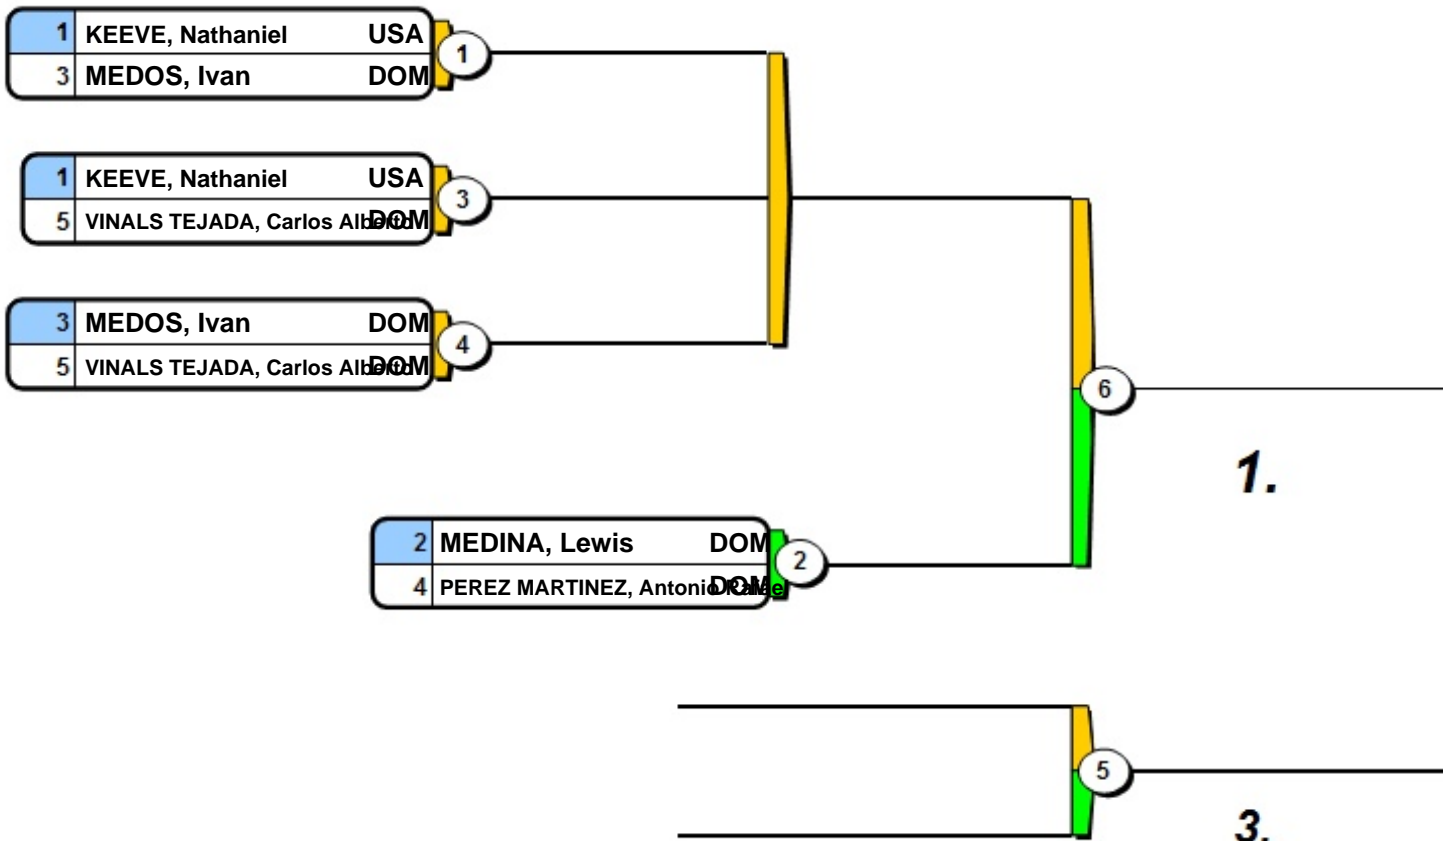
1 KEEVE, Nathaniel USA
3 MEDOS, Ivan DOM
1

1 KEEVE, Nathaniel USA
5 VINALS TEJADA, Carlos Alberto DOM
3

3 MEDOS, Ivan DOM
5 VINALS TEJADA, Carlos Alberto DOM
4

6

1.

2 MEDINA, Lewis DOM
4 PEREZ MARTINEZ, Antonio Rafael DOM
2

5

3.